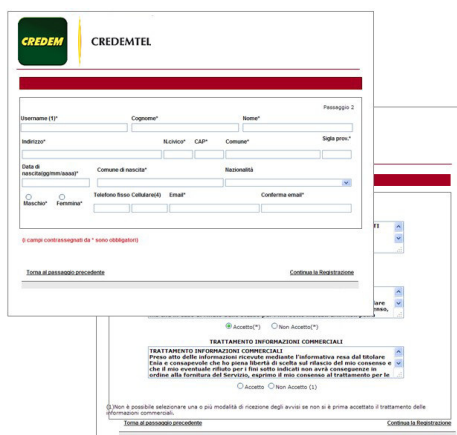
CREDEM

CREDEMTEL

Passaggio 2

Username (1)*
Cognome*
Nome*

Indirizzo*
N.civico*
CAP*
Comune*
Sigla prov.*

Data di nascita(gg/mm/aaaa)*
Comune di nascita*
Nazionalità

Maschio*
Femmina*
Telefono fisso
Cellulare(4)
Email*
Conferma email*

(i campi contrassegnati da * sono obbligatori)

Torna al passaggio precedente
Continua la Registrazione

Accetto(*)
Non Accetto(*)

TRATTAMENTO INFORMAZIONI COMMERCIALI

TRATTAMENTO INFORMAZIONI COMMERCIALI
Preso atto delle informazioni ricevute mediante l'informativa resa dal titolare Enia e consapevole che ho piena libertà di scelta sul rilascio del mio consenso e che il mio eventuale rifiuto per i fini sotto indicati non avrà conseguenze in ordine alla fornitura del Servizio, esprimo il mio consenso al trattamento per le

Accetto
Non Accetto (1)

(1) Non è possibile selezionare una o più modalità di ricezione degli avvisi se non si è prima accettato il trattamento delle informazioni commerciali.

Torna al passaggio precedente
Continua la Registrazione